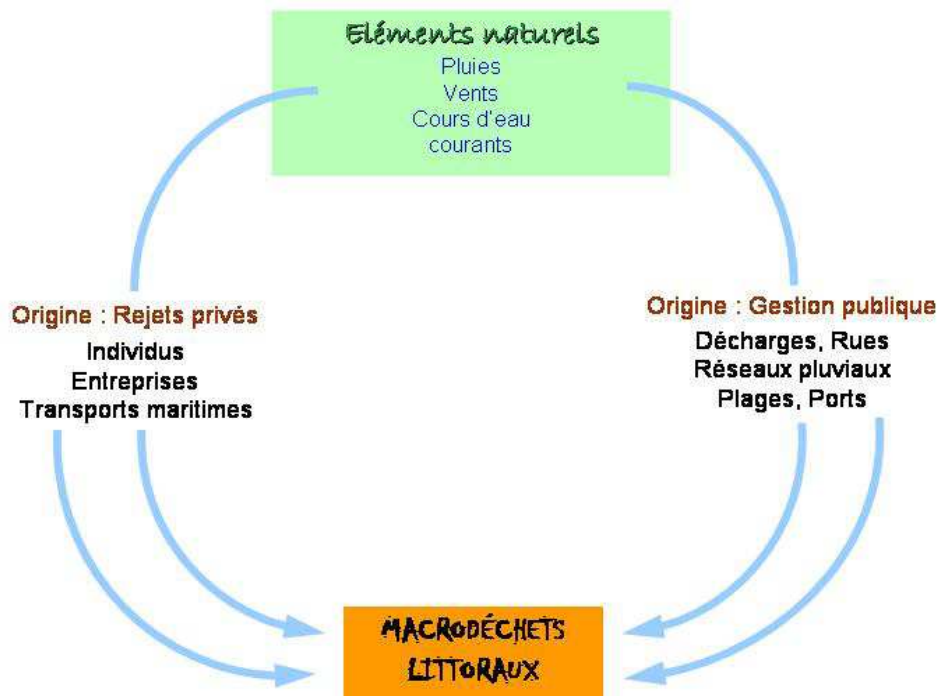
Eléments naturels
Pluies
Vents
Cours d'eau
courants

Origine : Rejets privés
Individus
Entreprises
Transports maritimes

Origine : Gestion publique
Décharges, Rues
Réseaux pluviaux
Plages, Ports

MACRODÉCHETS LITTORAUX